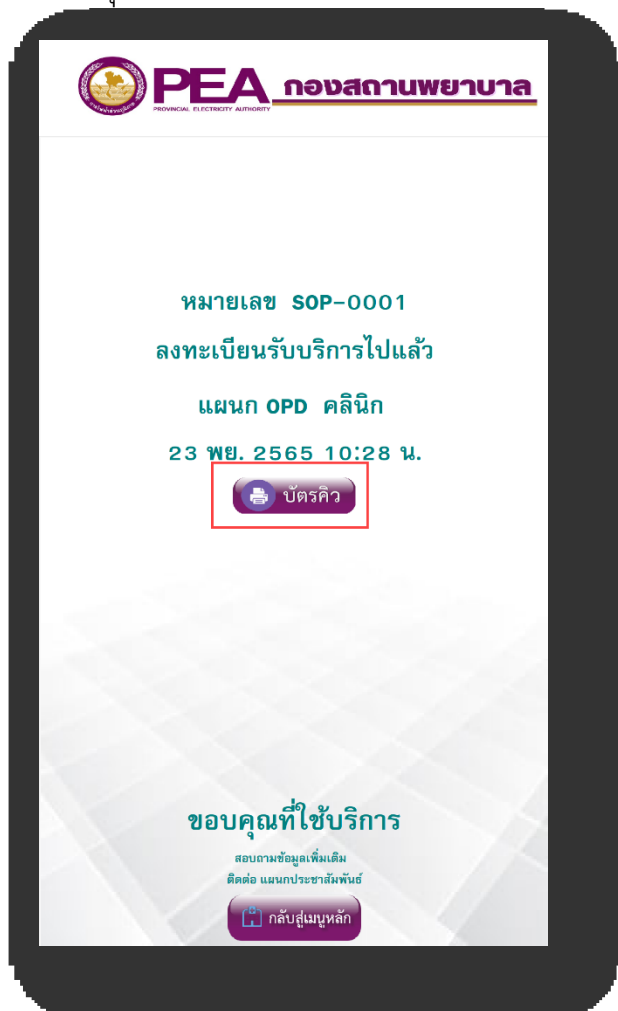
PEA
PROVINCIAL ELECTRICITY AUTHORITY
กองสถานพยาบาล

หมายเลข SOP-0001
ลงทะเบียนรับบริการไปแล้ว
แผนก OPD คลินิก
23 พย. 2565 10:28 น.

บัตรคิว

ขอบคุณที่ใช้บริการ
สอบถามข้อมูลเพิ่มเติม
ติดต่อ แผนกประชาสัมพันธ์

กลับสู่เมนูหลัก